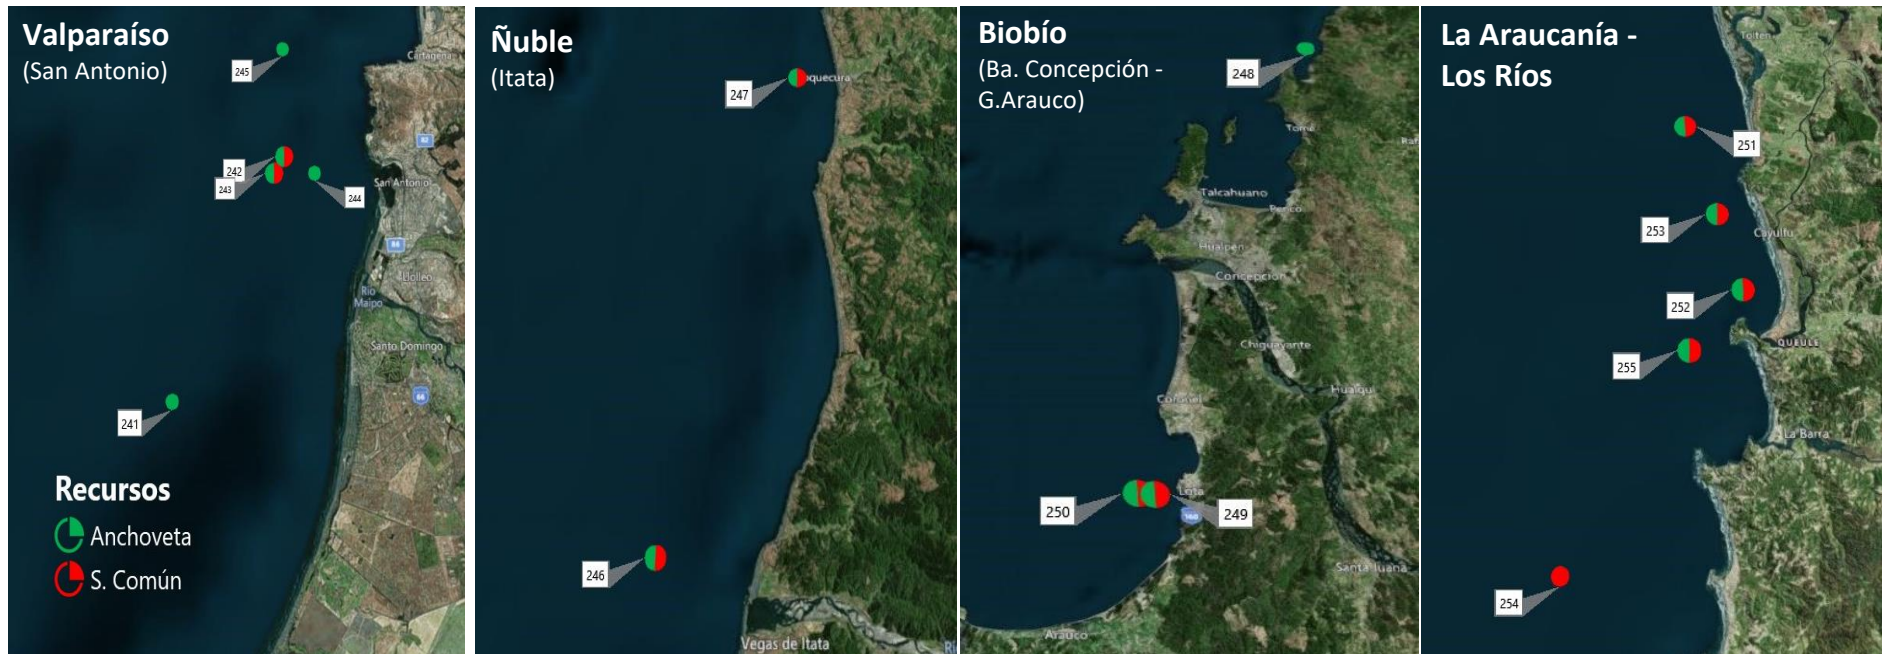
Valparaíso
(San Antonio)

245
242
243
244
241

Cartagena
San Antonio
Llolleo
Río Maipo
Santo Domingo

Recursos
Anchoveta
S. Común

Ñuble
(Itata)

247
246

quecura
Vegas de Itata

Biobío
(Ba. Concepción - G.Arauco)

248
250
249

Tomé
Talcahuano
Penco
Hualpen
Concepción
Chiguayante
Coronel
Hualqui
Lota
Santa Juana
Arauco

La Araucanía - Los Ríos

251
253
252
255
254

Toltén
Cayulfu
QUEULE
La Barra